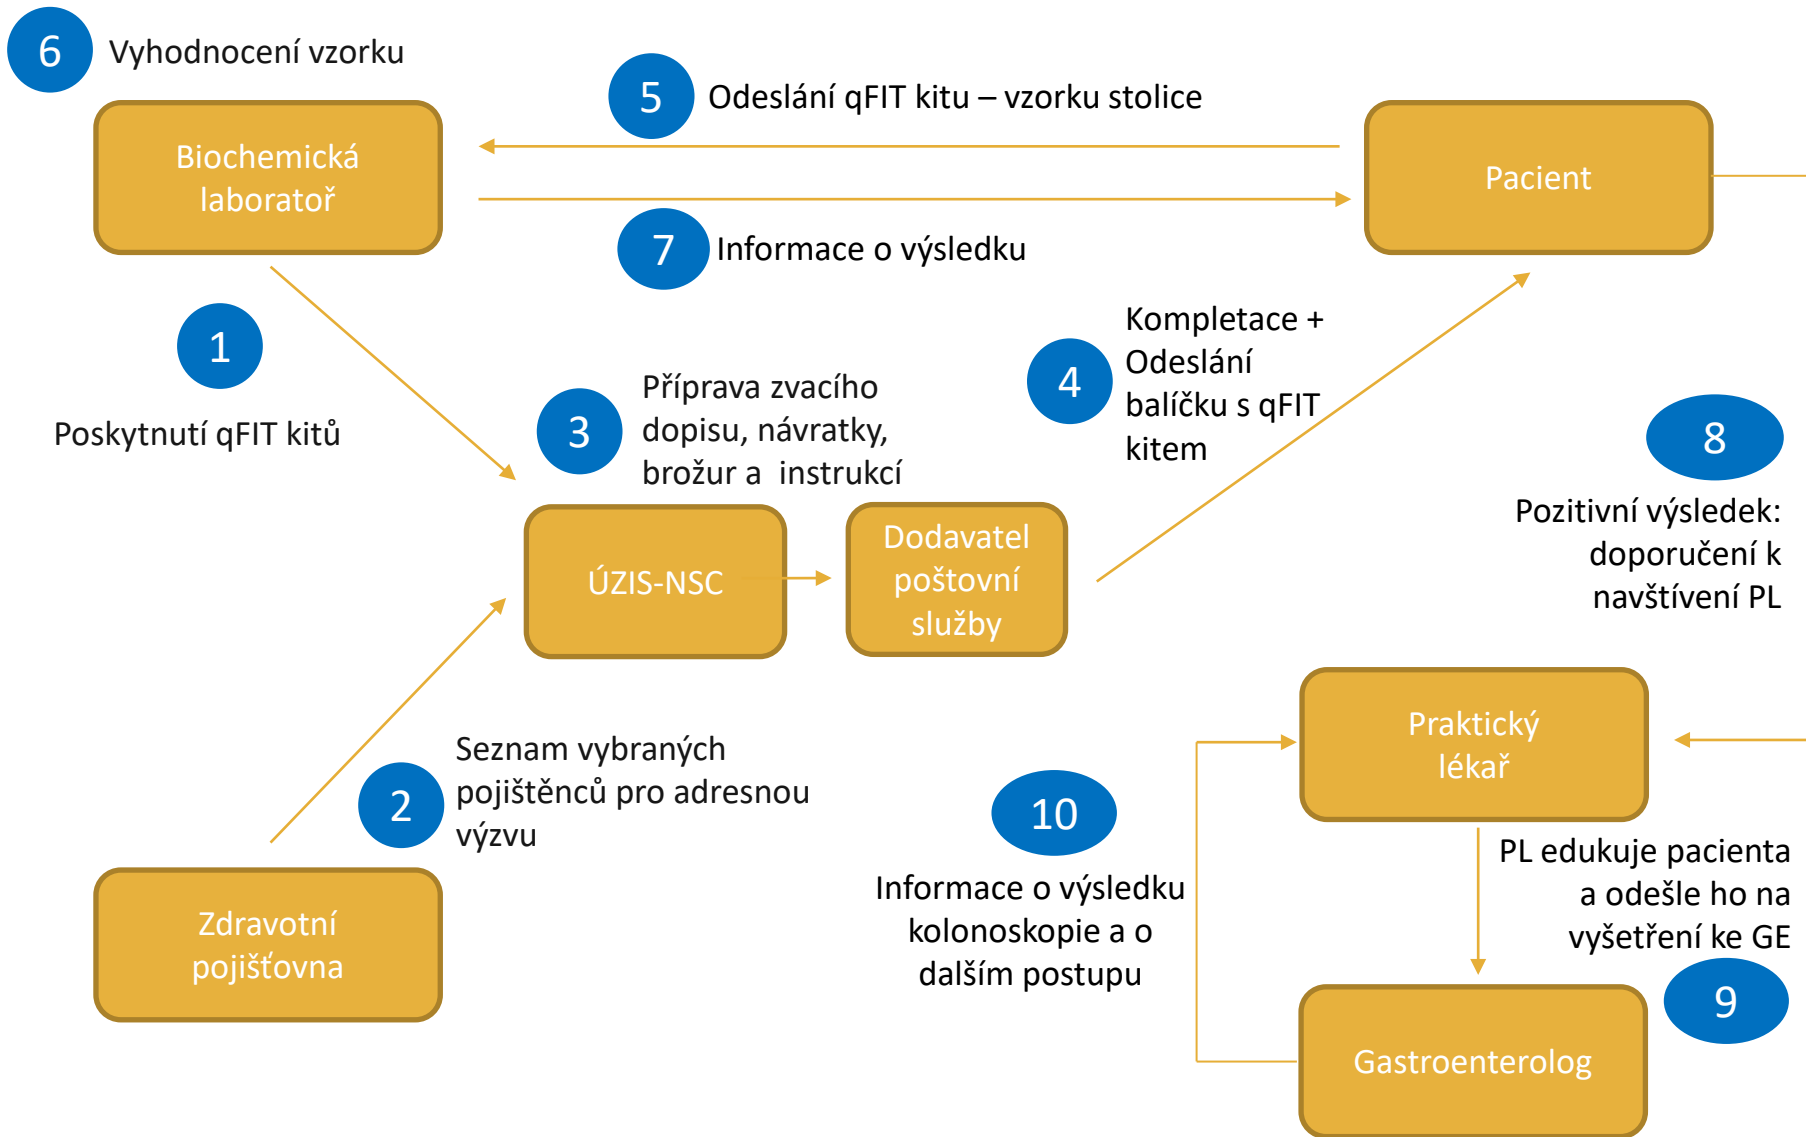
6 Vyhodnocení vzorku

5 Odeslání qFIT kitu – vzorku stolice

Biochemická laboratoř

Pacient

7 Informace o výsledku

1

Poskytnutí qFIT kitů

3 Příprava zvacího dopisu, návratky, brožur a instrukcí

4 Kompletace + Odeslání balíčku s qFIT kitem

8

Pozitivní výsledek: doporučení k navštívení PL

ÚZIS-NSC

Dodavatel poštovní služby

Praktický lékař

2 Seznam vybraných pojištěnců pro adresnou výzvu

10

Informace o výsledku kolonoskopie a o dalším postupu

PL edukuje pacienta a odešle ho na vyšetření ke GE

9

Zdravotní pojišťovna

Gastroenterolog